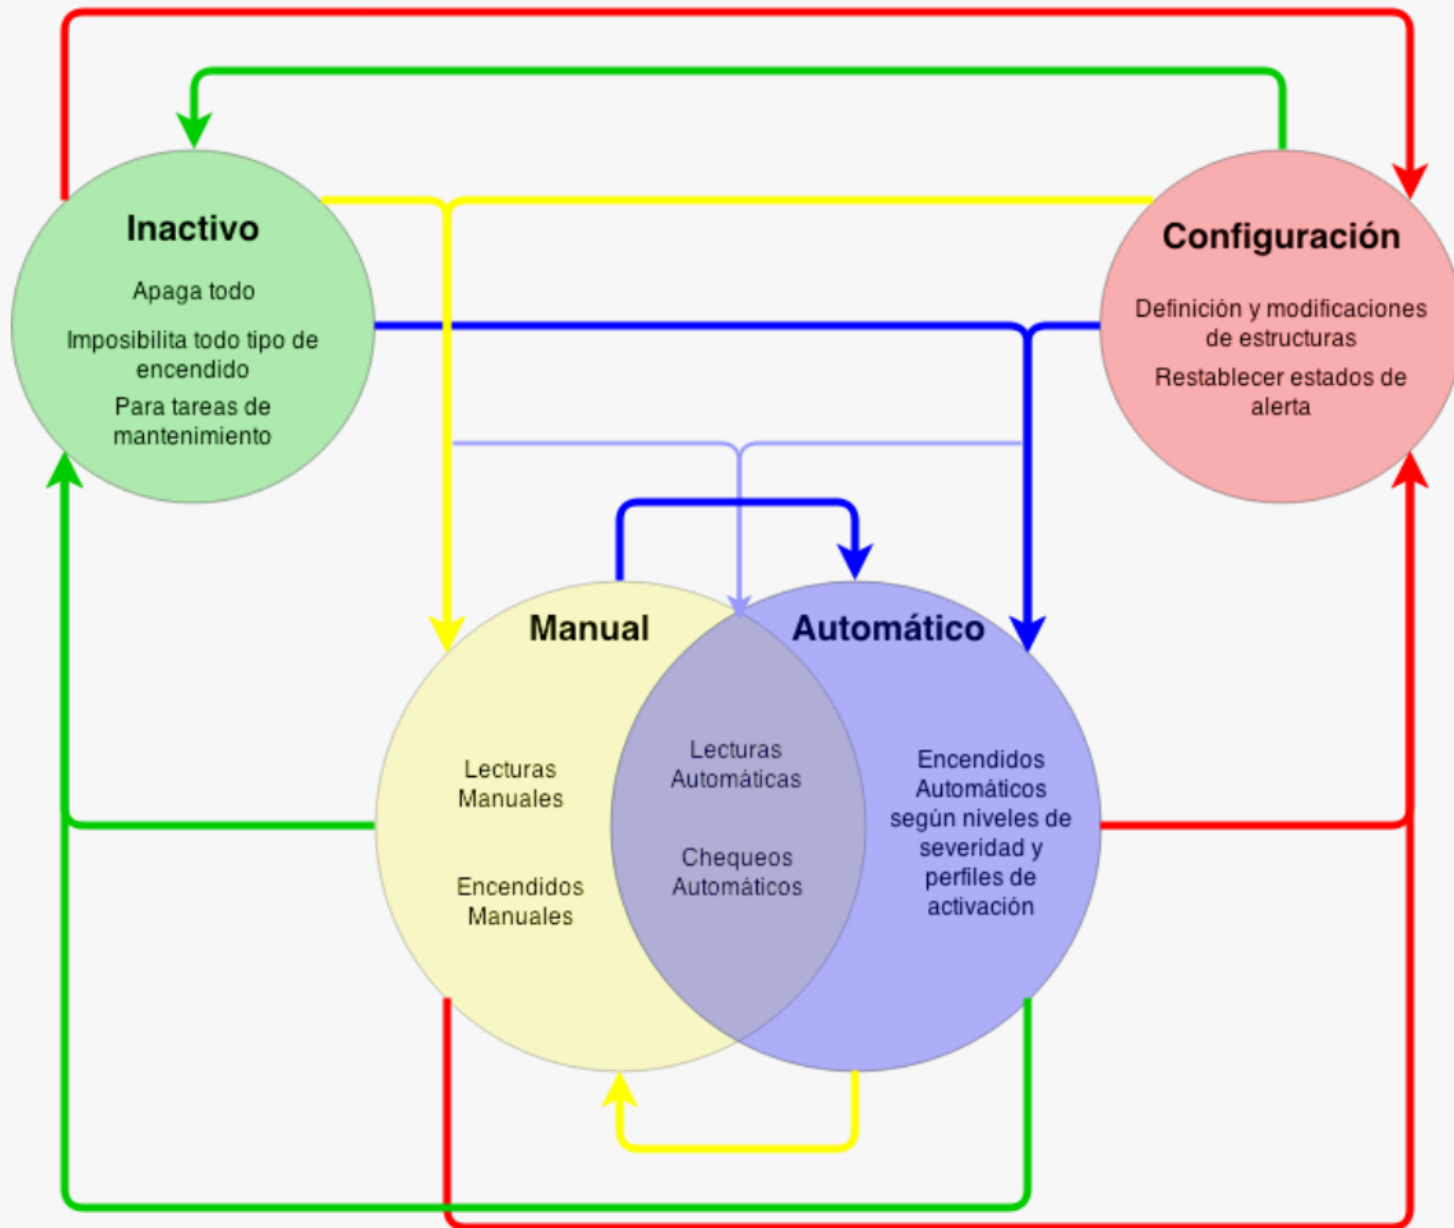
Inactivo

Apaga todo

Imposibilita todo tipo de encendido

Para tareas de mantenimiento

Configuración

Definición y modificaciones de estructuras

Restablecer estados de alerta

Manual

Automático

Lecturas Manuales

Encendidos Manuales

Lecturas Automáticas

Chequeos Automáticos

Encendidos Automáticos según niveles de severidad y perfiles de activación